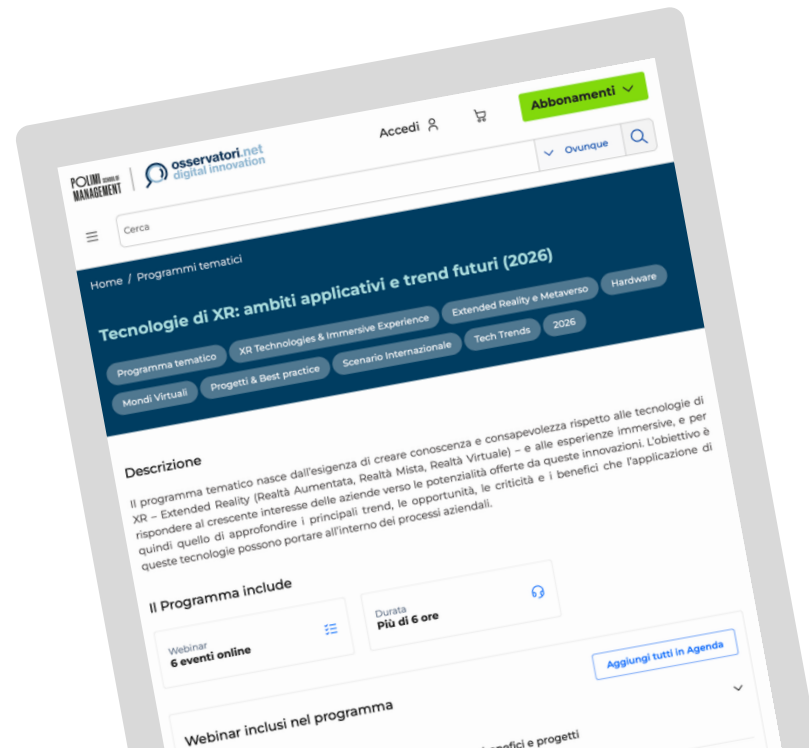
Abbonamenti

Accedi

POLIMI GRADUATE SCHOOL OF MANAGEMENT

osservatori.net digital innovation

Ovunque

Cerca

Home / Programmi tematici

Tecnologie di XR: ambiti applicativi e trend futuri (2026)

Programma tematico
XR Technologies & Immersive Experience
Extended Reality e Metaverso
Hardware
Mondi Virtuali
Progetti & Best practice
Scenario Internazionale
Tech Trends
2026

Descrizione

Il programma tematico nasce dall'esigenza di creare conoscenza e consapevolezza rispetto alle tecnologie di XR – Extended Reality (Realtà Aumentata, Realtà Mista, Realtà Virtuale) – e alle esperienze immersive, e per rispondere al crescente interesse delle aziende verso le potenzialità offerte da queste innovazioni. L'obiettivo è quindi quello di approfondire i principali trend, le opportunità, le criticità e i benefici che l'applicazione di queste tecnologie possono portare all'interno dei processi aziendali.

Il Programma include

Webinar
6 eventi online

Durata
Più di 6 ore

Aggiungi tutti in Agenda

Webinar inclusi nel programma

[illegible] benefici e progetti